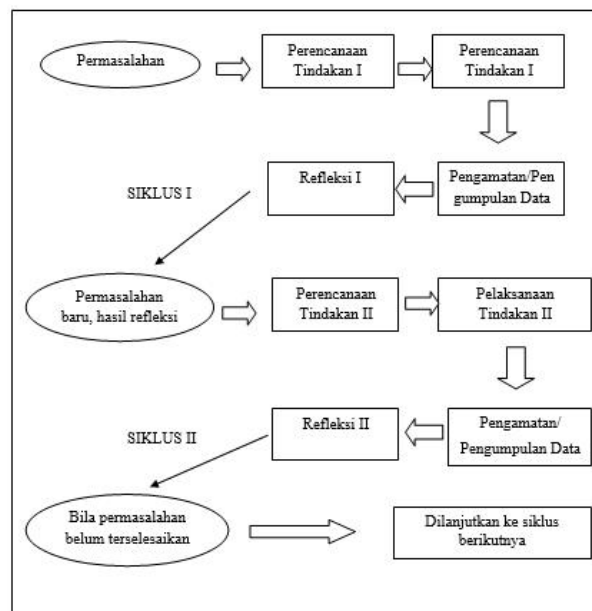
Permasalahan

Perencanaan Tindakan I

Perencanaan Tindakan I

SIKLUS I

Refleksi I

Pengamatan/Pengumpulan Data

Permasalahan baru, hasil refleksi

Perencanaan Tindakan II

Pelaksanaan Tindakan II

SIKLUS II

Refleksi II

Pengamatan/ Pengumpulan Data

Bila permasalahan belum terselesaikan

Dilanjutkan ke siklus berikutnya